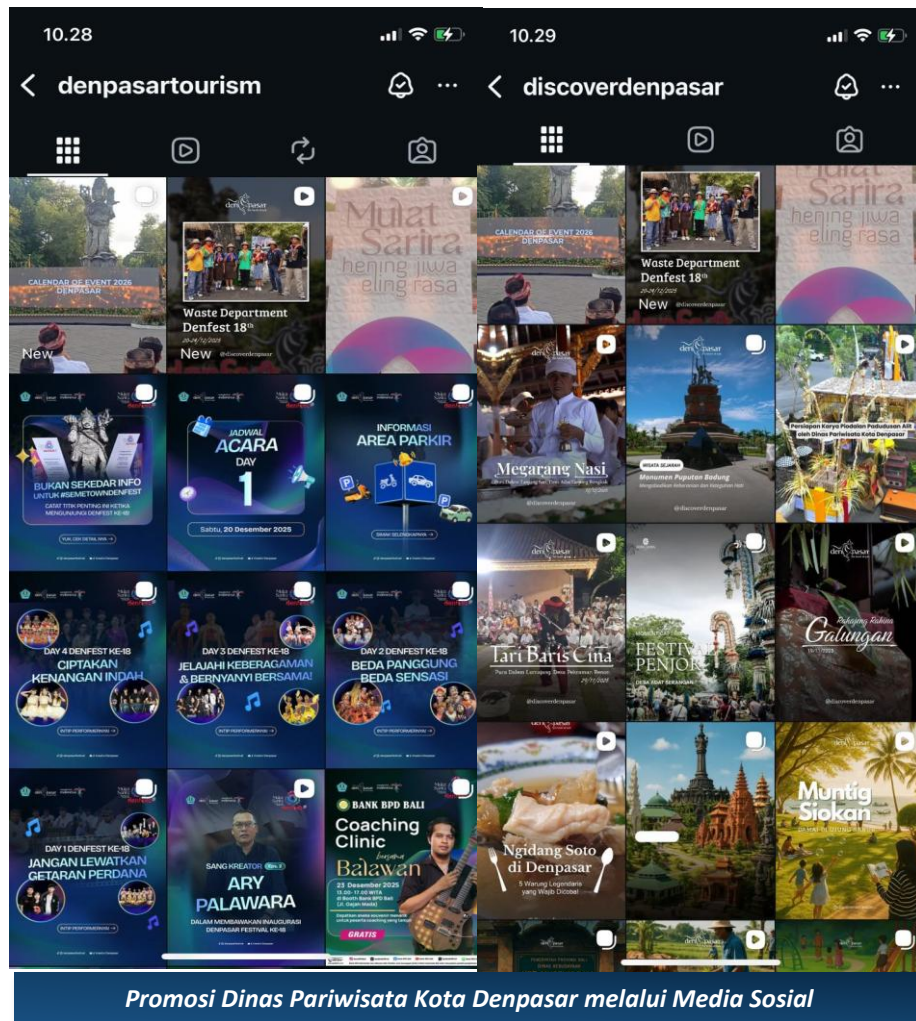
10.28

denpasartourism

CALENDAR OF EVENT 2026 DENPASAR

New

Waste Department Denfest 18th

New @discoverdenpasar

Mulat Sarira hening jiwa eling rasa

BUKAN SEKEDAR INFO UNTUK #SEMETOWNDENFEST

CATAT TITIK PENTING INI KETIKA MENGUNJUNGI DENFEST KE-18

JADWAL ACARA DAY 1

Sabtu, 20 Desember 2025

INFORMASI AREA PARKIR

DAY 4 DENFEST KE-18 CIPTAKAN KENANGAN INDAH

DAY 3 DENFEST KE-18 JELAJAHI KEBERAGAMAN & BERNYANYI BERSAMA!

DAY 2 DENFEST KE-18 BEDA PANGGUNG BEDA SENSASI

DAY 1 DENFEST KE-18 JANGAN LEWATKAN GETARAN PERDANA

SANG KREATOR ARY PALAWARA

DALAM MEMBAWAKAN INAUGURASI DENPASAR FESTIVAL KE-18

BANK BPD BALI

Coaching Clinic bersama Balawan

23 Desember 2025

GRATIS

10.29

discoverdenpasar

CALENDAR OF EVENT 2026 DENPASAR

Waste Department Denfest 18th

New @discoverdenpasar

Mulat Sarira hening jiwa eling rasa

Megarang Nasi

@discoverdenpasar

WISATA SEJARAH

Monumen Puputan Badung

@discoverdenpasar

Persiapan Karya Pidadian Paduduan Alit oleh Dinas Pariwisata Kota Denpasar

Tari Baris Cina

@discoverdenpasar

FESTIVAL PENJOR

Rahajeng Rahina Galungan

@discoverdenpasar

Ngidang Soto di Denpasar

5 Warung Legendaris yang Wajib Dicobai

Muntig Siokan

Promosi Dinas Pariwisata Kota Denpasar melalui Media Sosial